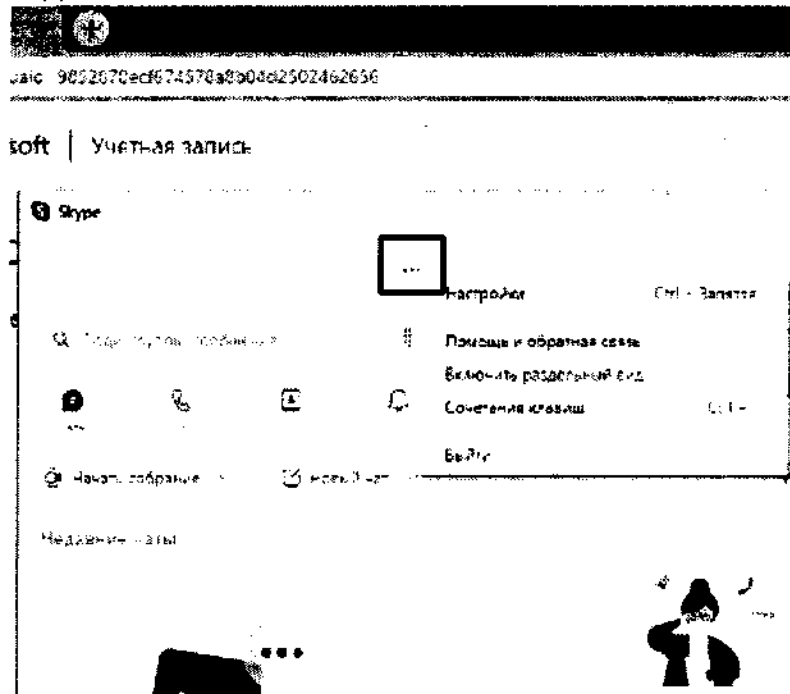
uaic 9852870ecf674578a8b0dd2502462656

soft | Учетная запись

Skype

...

Настройки Ctrl + Запятая

Q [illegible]

Помощь и обратная связь

Включить раздельный вид

Сочетания клавиш Ctrl + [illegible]

Выйти

Начать собрание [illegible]

Недавние чаты